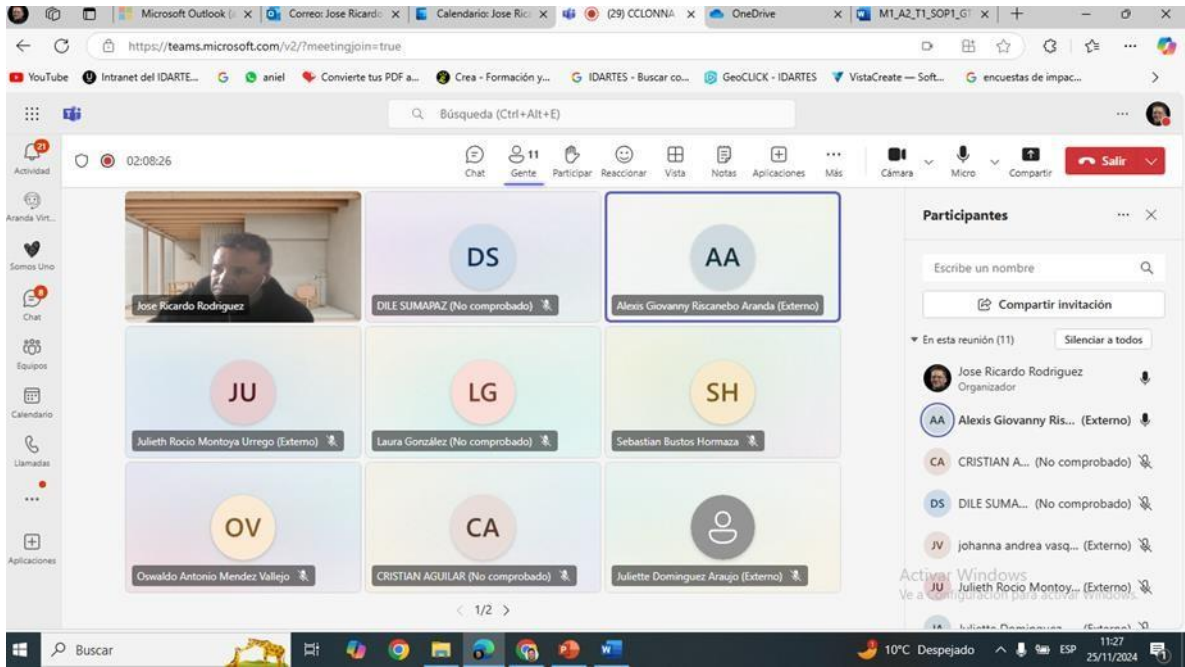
Microsoft Outlook (| × Correo: Jose Ricardo × Calendario: Jose Ric × (29) CCLONNA × OneDrive × M1_A2_T1_SOP1_G1 × +

https://teams.microsoft.com/v2/?meetingjoin=true

YouTube Intranet del IDARTE... G aniel Convierte tus PDF a... Crea - Formación y... G IDARTES - Buscar co... GeoCLICK - IDARTES VistaCreate — Soft... G encuestas de impac...

Búsqueda (Ctrl+Alt+E)

21 Actividad
Aranda Virt...
Somos Uno
8 Chat
Equipos
Calendario
Llamadas
...
Aplicaciones

02:08:26

Chat
11 Gente
Participar
Reaccionar
Vista
Notas
Aplicaciones
Más
Cámara
Micro
Compartir
Salir

Jose Ricardo Rodriguez

DS
DILE SUMAPAZ (No comprobado)

AA
Alexis Giovanny Riscanebo Aranda (Externo)

JU
Julieth Rocio Montoya Urrego (Externo)

LG
Laura González (No comprobado)

SH
Sebastian Bustos Hormaza

OV
Oswaldo Antonio Mendez Vallejo

CA
CRISTIAN AGUILAR (No comprobado)

Juliette Dominguez Araujo (Externo)

1/2

Participantes

Escribe un nombre

Compartir invitación

En esta reunión (11)
Silenciar a todos

Jose Ricardo Rodriguez
Organizador

AA Alexis Giovanny Ris... (Externo)

CA CRISTIAN A... (No comprobado)

DS DILE SUMA... (No comprobado)

JV johanna andrea vasq... (Externo)

JU Julieth Rocio Montoy... (Externo)

Activar Windows
Ve a Configuración para activar Windows.

Buscar

10°C Despejado ESP 11:27 25/11/2024